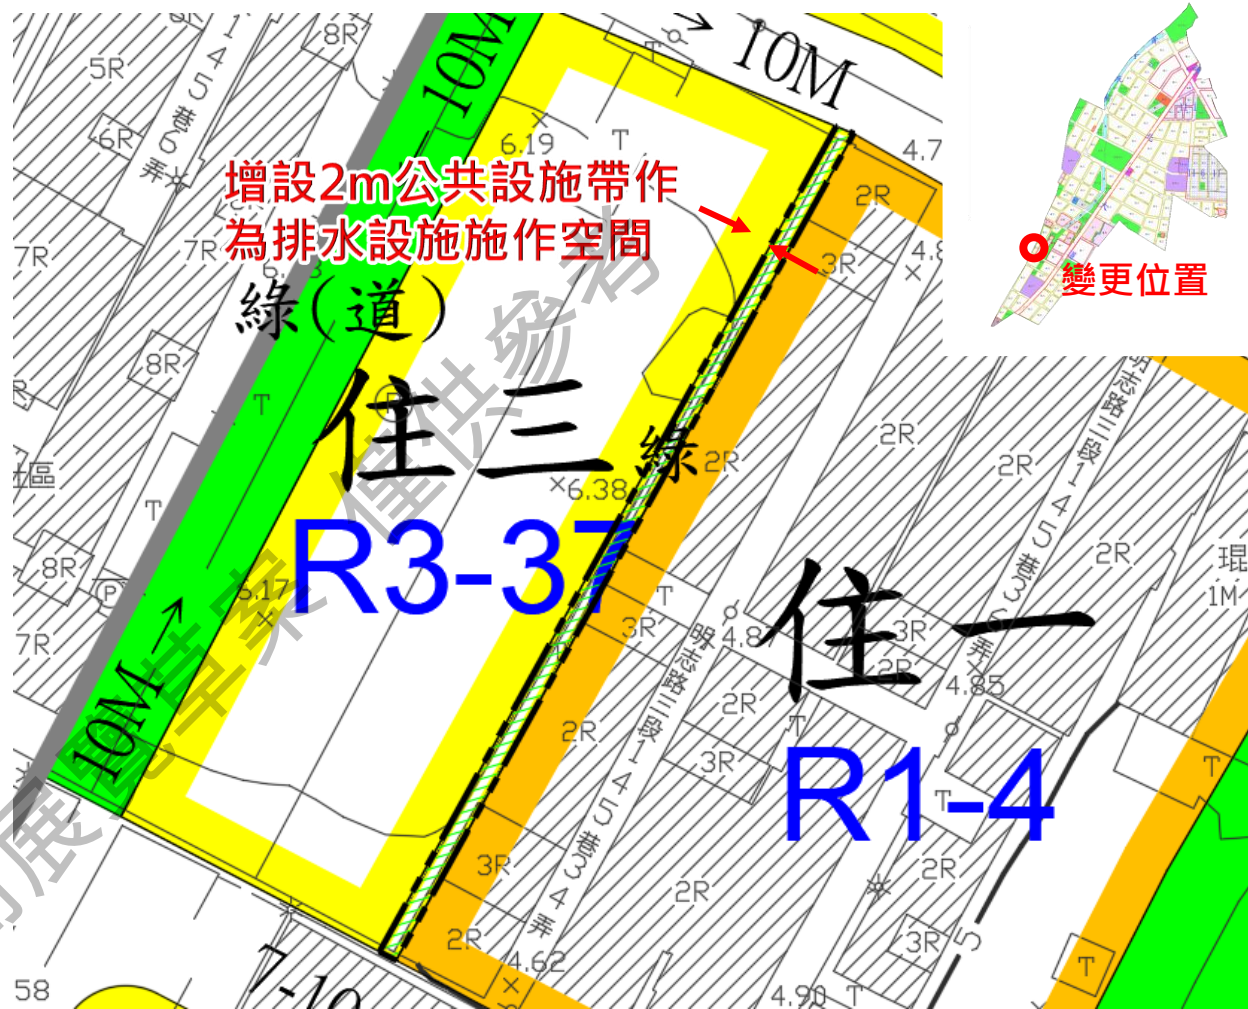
增設2m公共設施帶作為排水設施施作空間

變更位置

10M

10M

10M

綠(道)

住三

R3-37

綠

住一

R1-4

5R
6R
7R
7R
8R
8R
7R
8R
2R
3R
2R
2R
2R
2R
3R
3R
2R
2R
3R
2R
3R
2R
2R
3R
2R
T
T
T
T
T
T
T
T
T
6.19
6.38
6.17
4.7
4.8
4.8
4.85
4.62
4.90
58
145巷6弄
明志路三段145巷35弄
明志路三段145巷34弄
明志路三段145巷
1M
區
7-10
展產業推廣服務處